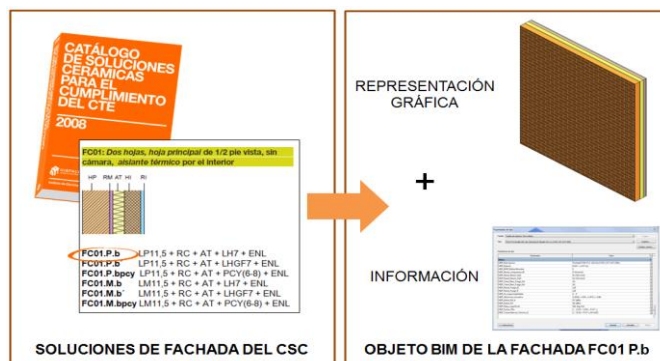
CATÁLOGO DE SOLUCIONES CERÁMICAS PARA EL CUMPLIMIENTO DEL CTE

2008

FC01: Dos hojas, hoja principal de 1/2 pie vista, sin cámara, aislante térmico por el interior

HP RM AT HI RI

FC01.P.b LP11,5 + RC + AT + LH7 + ENL
FC01.P.b´ LP11,5 + RC + AT + LHGF7 + ENL
FC01.P.bpcy LP11,5 + RC + AT + PCY(6-8) + ENL
FC01.M.b LM11,5 + RC + AT + LH7 + ENL
FC01.M.b´ LM11,5 + RC + AT + LHGF7 + ENL
FC01.M.bpcy LM11,5 + RC + AT + PCY(6-8) + ENL

SOLUCIONES DE FACHADA DEL CSC

REPRESENTACIÓN GRÁFICA

+

INFORMACIÓN

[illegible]

OBJETO BIM DE LA FACHADA FC01 P.b